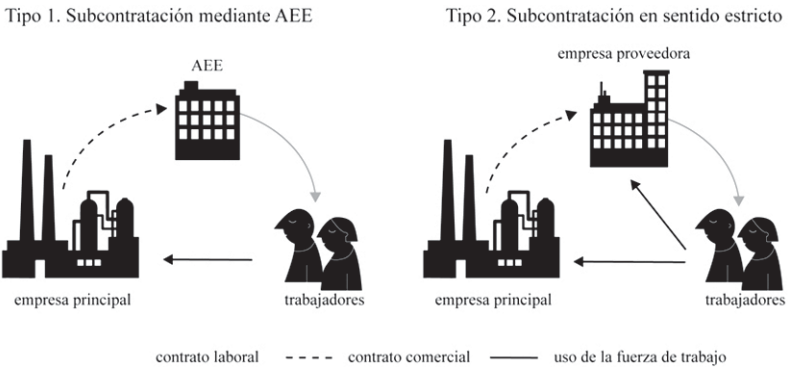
Tipo 1. Subcontratación mediante AEE

AEE

empresa principal

trabajadores

Tipo 2. Subcontratación en sentido estricto

empresa proveedora

empresa principal

trabajadores

contrato laboral - - - - contrato comercial —— uso de la fuerza de trabajo